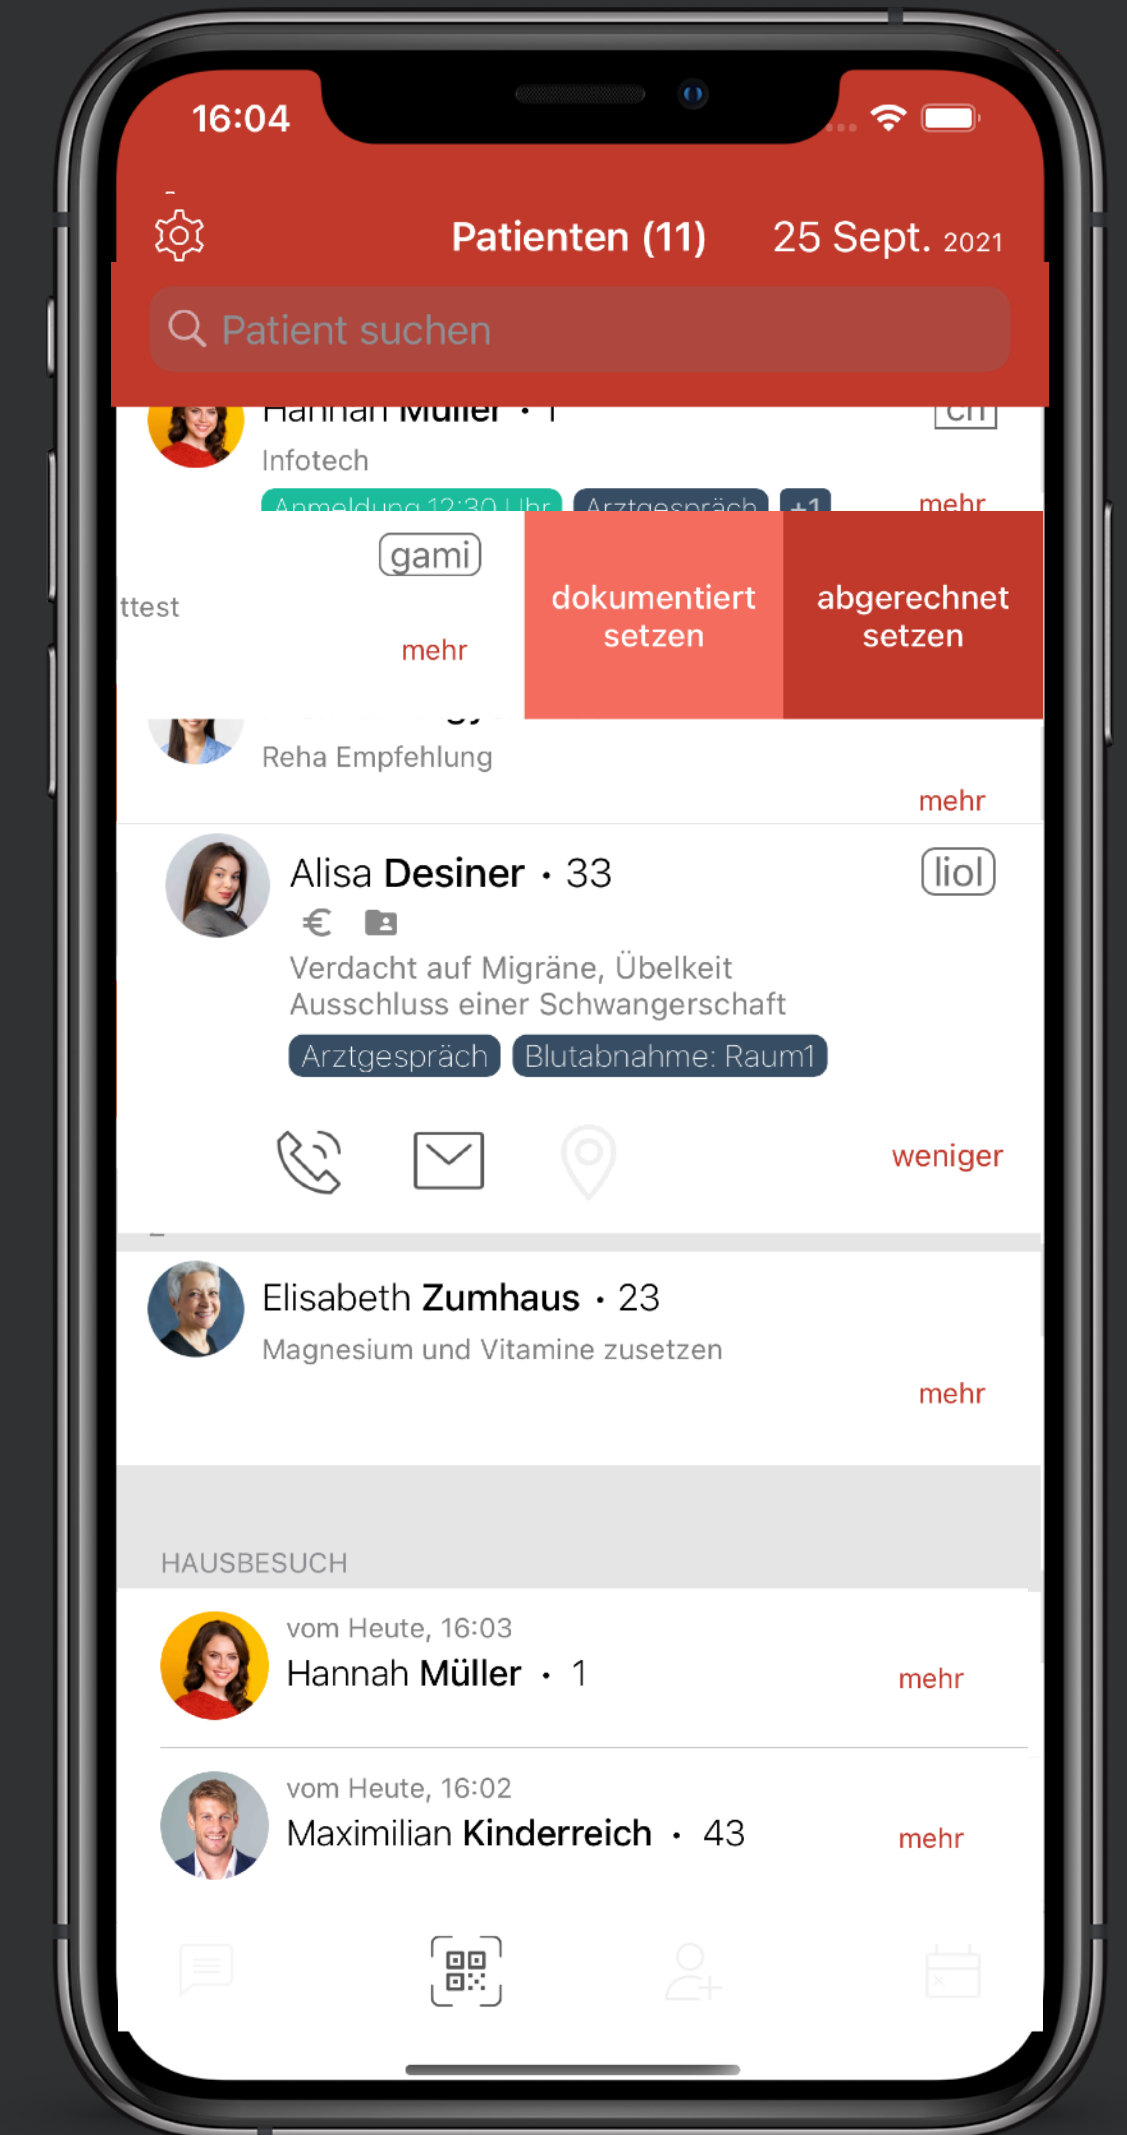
16:04

Patienten (11)

25 Sept. 2021

Patient suchen

Hannah Müller · 1

ch

Infotech

Anmeldung 12:30 Uhr

Arztgespräch

+1

mehr

gami

ttest

mehr

dokumentiert setzen

abgerechnet setzen

Reha Empfehlung

mehr

Alisa Desiner · 33

liol

€

Verdacht auf Migräne, Übelkeit
Ausschluss einer Schwangerschaft

Arztgespräch

Blutabnahme: Raum1

weniger

Elisabeth Zumhaus · 23

Magnesium und Vitamine zusetzen

mehr

HAUSBESUCH

vom Heute, 16:03

Hannah Müller · 1

mehr

vom Heute, 16:02

Maximilian Kinderreich · 43

mehr